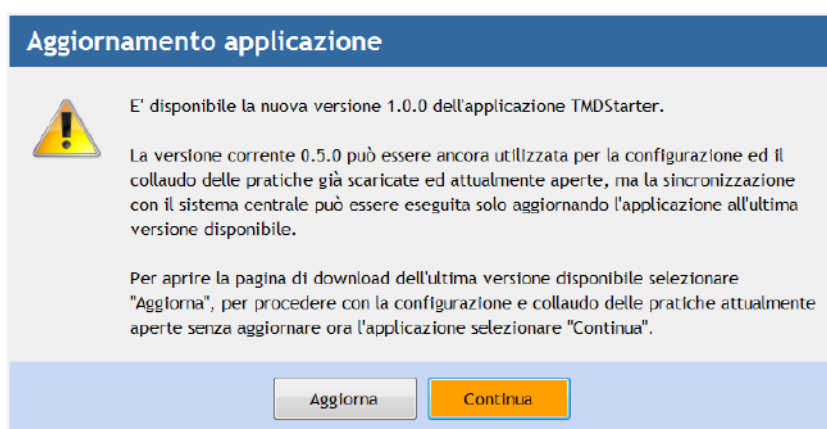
Aggiornamento applicazione

E' disponibile la nuova versione 1.0.0 dell'applicazione TMDStarter.

La versione corrente 0.5.0 può essere ancora utilizzata per la configurazione ed il collaudo delle pratiche già scaricate ed attualmente aperte, ma la sincronizzazione con il sistema centrale può essere eseguita solo aggiornando l'applicazione all'ultima versione disponibile.

Per aprire la pagina di download dell'ultima versione disponibile selezionare "Aggiorna", per procedere con la configurazione e collaudo delle pratiche attualmente aperte senza aggiornare ora l'applicazione selezionare "Continua".

Aggiorna

Continua